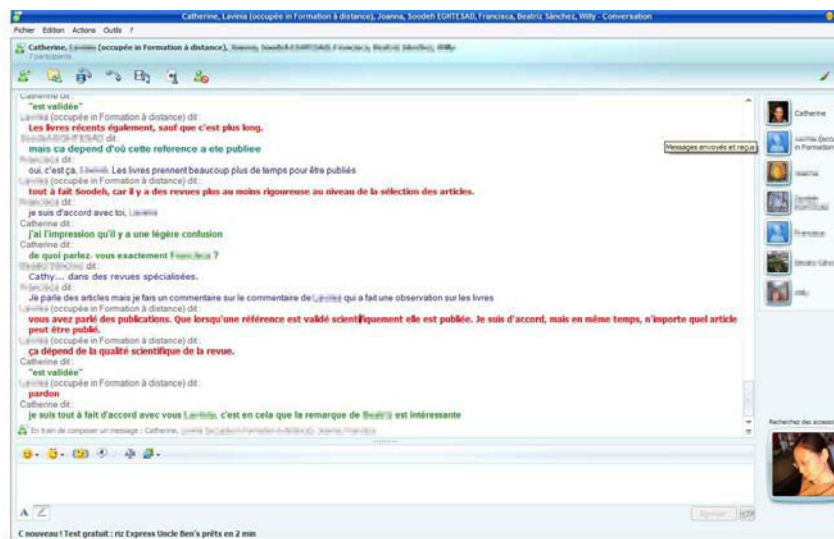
Catherine, Lavinia (occupée in Formation à distance), Joanna, Soodeh EGHTESAD, Francisca, Beatriz Sánchez, Willy - Conversation

Fichier Edition Actions Outils ?

Catherine, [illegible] (occupée in Formation à distance), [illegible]
7 participants

Catherine dit :
"est validée"
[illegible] (occupée in Formation à distance) dit :
Les livres récents également, sauf que c'est plus long.
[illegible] dit :
mais ca depend d'où cette reference a ete publiee
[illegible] dit :
oui, c'est ça, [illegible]. Les livres prennent beaucoup plus de temps pour être publiés
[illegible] (occupée in Formation à distance) dit :
tout à fait Soodeh, car il y a des revues plus au moins rigoureuse au niveau de la sélection des articles.
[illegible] dit :
je suis d'accord avec toi, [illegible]
Catherine dit :
j'ai l'impression qu'il y a une légère confusion
Catherine dit :
de quoi parlez- vous exactement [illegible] ?
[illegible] dit :
Cathy... dans des revues spécialisées.
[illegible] dit :
Je parle des articles mais je fais un commentaire sur le commentaire de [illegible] qui a fait une observation sur les livres
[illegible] (occupée in Formation à distance) dit :
vous avez parlé des publications. Que lorsqu'une référence est validé scientifiquement elle est publiée. Je suis d'accord, mais en même temps, n'importe quel article peut être publié.
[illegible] (occupée in Formation à distance) dit :
ça dépend de la qualité scientifique de la revue.
Catherine dit :
"est validée"
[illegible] (occupée in Formation à distance) dit :
pardon
Catherine dit :
je suis tout à fait d'accord avec vous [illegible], c'est en cela que la remarque de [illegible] est intéressante

En train de composer un message : Catherine, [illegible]

Messages envoyés et reçus

Catherine
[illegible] (occupée in Formation
Joanna
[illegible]
Francisca
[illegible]
Willy

Recherchez des accessoires

Envoyer

C nouveau ! Test gratuit : riz Express Uncle Ben's prêts en 2 min